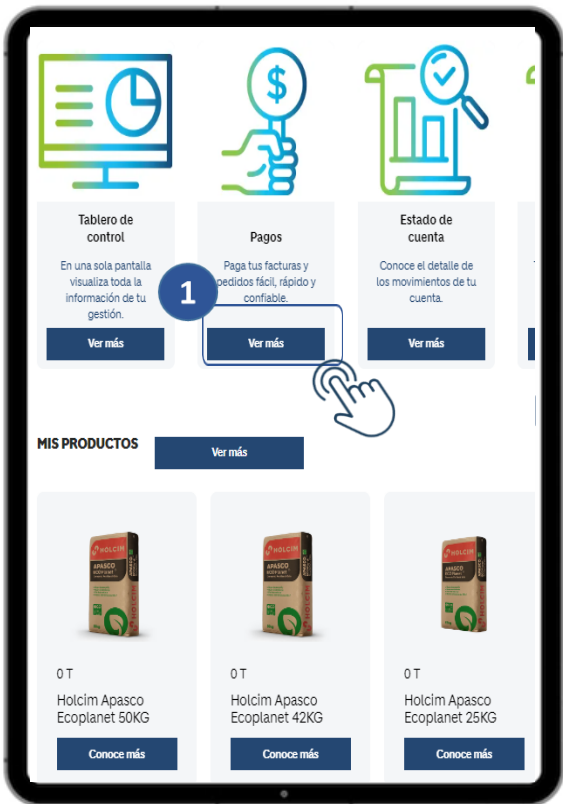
$

Tablero de control

En una sola pantalla visualiza toda la información de tu gestión.

Ver más

Pagos

1

Paga tus facturas y pedidos fácil, rápido y confiable.

Ver más

Estado de cuenta

Conoce el detalle de los movimientos de tu cuenta.

Ver más

MIS PRODUCTOS

Ver más

HOLCIM APASCO

0 T

Holcim Apasco Ecoplanet 50KG

Conoce más

HOLCIM APASCO

0 T

Holcim Apasco Ecoplanet 42KG

Conoce más

HOLCIM APASCO

0 T

Holcim Apasco Ecoplanet 25KG

Conoce más